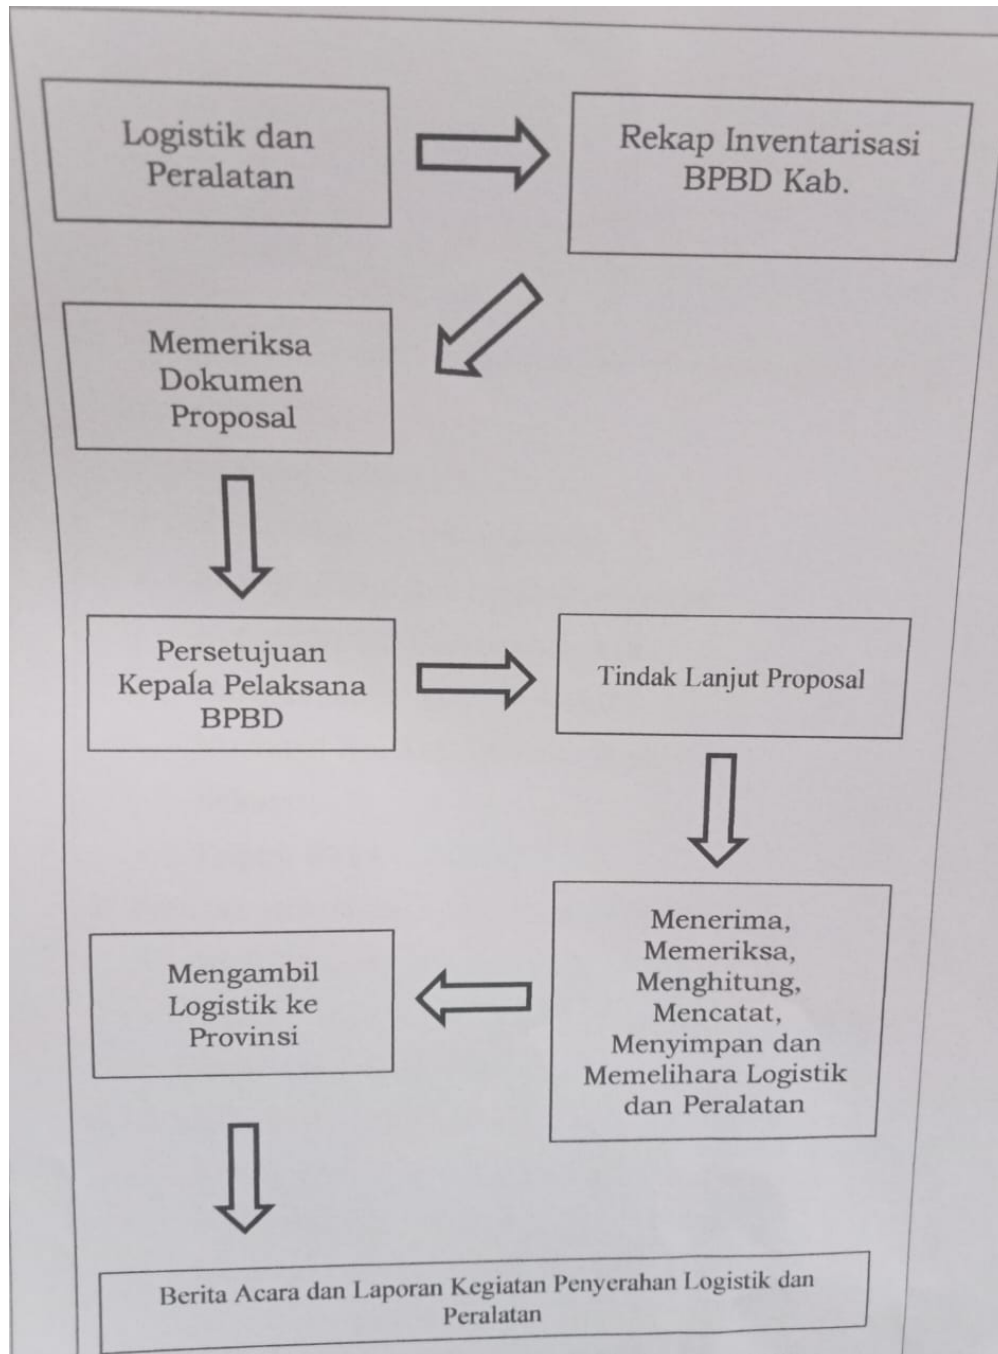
Logistik dan Peralatan

Rekap Inventarisasi BPBD Kab.

Memeriksa Dokumen Proposal

Persetujuan Kepala Pelaksana BPBD

Tindak Lanjut Proposal

Menerima, Memeriksa, Menghitung, Mencatat, Menyimpan dan Memelihara Logistik dan Peralatan

Mengambil Logistik ke Provinsi

Berita Acara dan Laporan Kegiatan Penyerahan Logistik dan Peralatan